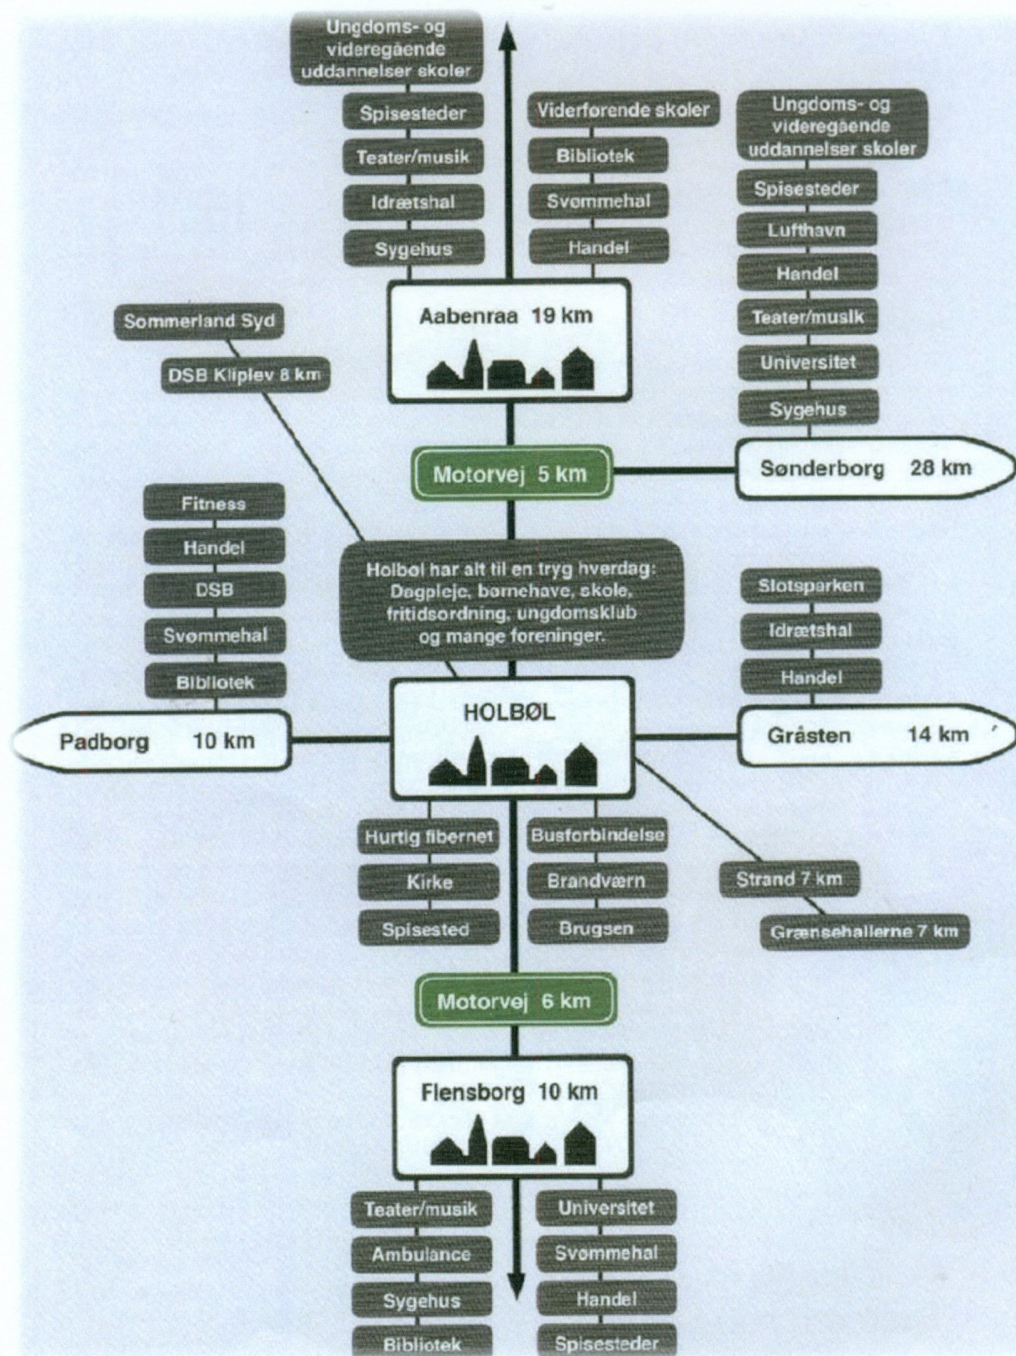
Ungdoms- og videregående uddannelser skoler
Spisesteder
Teater/musik
Idrætshal
Sygehus

Viderførende skoler
Bibliotek
Svømmehal
Handel

Ungdoms- og videregående uddannelser skoler
Spisesteder
Lufthavn
Handel
Teater/musik
Universitet
Sygehus

Sommerland Syd
DSB Kliplev 8 km

Aabenraa 19 km

Motorvej 5 km

Sønderborg 28 km

Fitness
Handel
DSB
Svømmehal
Bibliotek

Holbøl har alt til en tryg hverdag: Dagpleje, børnehave, skole, fritidsordning, ungdomsklub og mange foreninger.

Slotsparken
Idrætshal
Handel

Padborg 10 km

HOLBØL

Gråsten 14 km

Hurtig fibernet
Kirke
Spisested

Busforbindelse
Brandværn
Brugsen

Strand 7 km
Grænsehallerne 7 km

Motorvej 6 km

Flensborg 10 km

Teater/musik
Ambulance
Sygehus
Bibliotek

Universitet
Svømmehal
Handel
Spisesteder